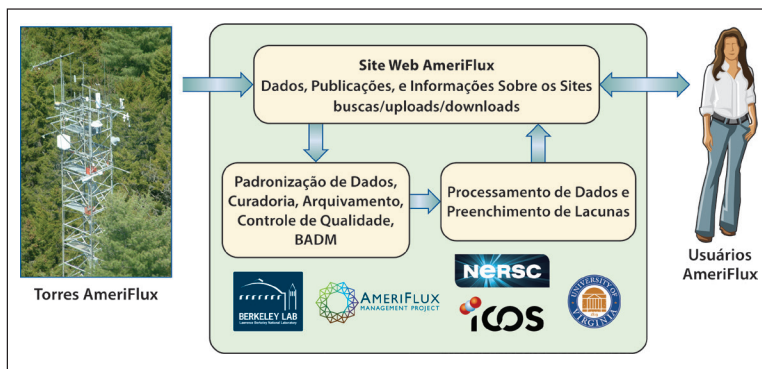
Site Web AmeriFlux
Dados, Publicações, e Informações Sobre os Sites
buscas/uploads/downloads

Padronização de Dados, Curadoria, Arquivamento, Controle de Qualidade, BADM

Processamento de Dados e Preenchimento de Lacunas

Torres AmeriFlux

Usuários AmeriFlux

BERKELEY LAB
Lawrence Berkeley National Laboratory

AMERIFLUX
MANAGEMENT PROJECT

NERSC

ICOS

UNIVERSITY OF VIRGINIA